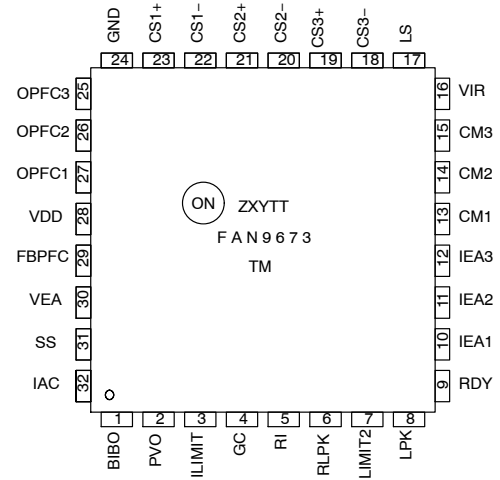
GND 24
CS1+ 23
CS1− 22
CS2+ 21
CS2− 20
CS3+ 19
CS3− 18
LS 17

OPFC3 25
OPFC2 26
OPFC1 27
VDD 28
FBPFC 29
VEA 30
SS 31
IAC 32

16 VIR
15 CM3
14 CM2
13 CM1
12 IEA3
11 IEA2
10 IEA1
9 RDY

ON ZXYTT
FAN9673
TM

1 BIBO
2 PVO
3 ILIMIT
4 GC
5 RI
6 RLPK
7 LIMIT2
8 LPK